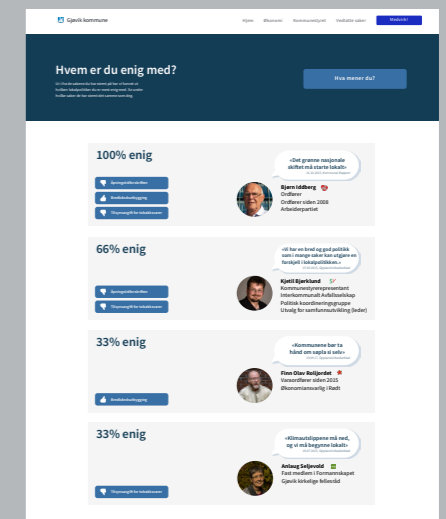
Gjøvik kommune

Hjem Bilvurom Kommunestyret Vedtatte saker Medvirk!

Hvem er du enig med?

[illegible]

Hva mener du?

100% enig

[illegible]

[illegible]

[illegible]

«Det grønne nasjonale skiftet må starte lokalt»

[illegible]

Bjørn Iddberg
Ordfører
Ordfører siden 2008
Arbeiderpartiet

66% enig

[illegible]

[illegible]

«Vi har en bred og god politikk som i mange saker kan utgjøre en forskjell i lokalpolitikken.»

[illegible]

Kjetil Bjørklund
Kommunestyrerepresentant
Interkommunalt Avfallsselskap
Politisk koordineringsgruppe
Utvalg for samfunnsutvikling (leder)

33% enig

«Kommunene bør ta hånd om sapla si selv»

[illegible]

Finn Olav Rolijordet
Varaordfører siden 2015
Økonomiansvarlig i Rødt

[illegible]

33% enig

«Klimautslippene må ned, og vi må begynne lokalt»

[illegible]

Anlaug Seljevold
Fast medlem i Formannskapet
Gjøvik kirkelige fellesråd

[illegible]